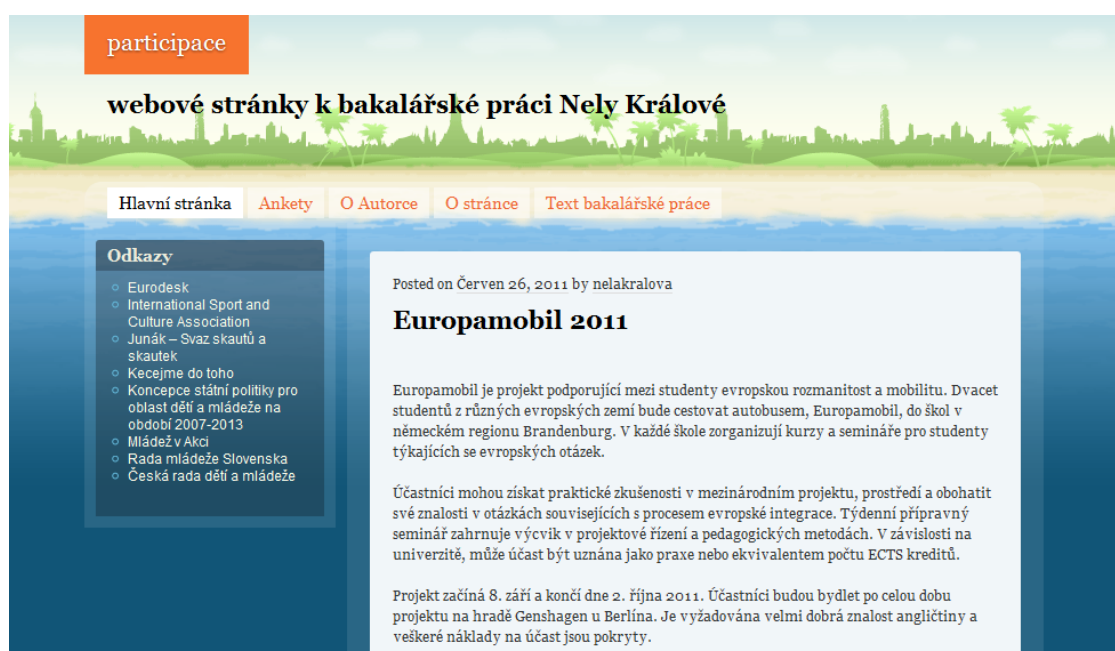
participace

webové stránky k bakalářské práci Nely Králové

Hlavní stránka | Ankety | O Autorce | O stránce | Text bakalářské práce

Odkazy

- Eurodesk
- International Sport and Culture Association
- Junák – Svaz skautů a skautek
- Kecejme do toho
- Koncepce státní politiky pro oblast dětí a mládeže na období 2007-2013
- Mládež v Akci
- Rada mládeže Slovenska
- Česká rada dětí a mládeže

Posted on Červen 26, 2011 by nelakralova

Europamobil 2011

Europamobil je projekt podporující mezi studenty evropskou rozmanitost a mobilitu. Dvacet studentů z různých evropských zemí bude cestovat autobusem, Europamobil, do škol v německém regionu Brandenburg. V každé škole zorganizují kurzy a semináře pro studenty týkajících se evropských otázek.

Účastníci mohou získat praktické zkušenosti v mezinárodním projektu, prostředí a obohatit své znalosti v otázkách souvisejících s procesem evropské integrace. Týdenní přípravný seminář zahrnuje výcvik v projektové řízení a pedagogických metodách. V závislosti na univerzitě, může účast být uznána jako praxe nebo ekvivalentem počtu ECTS kreditů.

Projekt začíná 8. září a končí dne 2. října 2011. Účastníci budou bydlet po celou dobu projektu na hradě Genshagen u Berlína. Je vyžadována velmi dobrá znalost angličtiny a veškeré náklady na účast jsou pokryty.